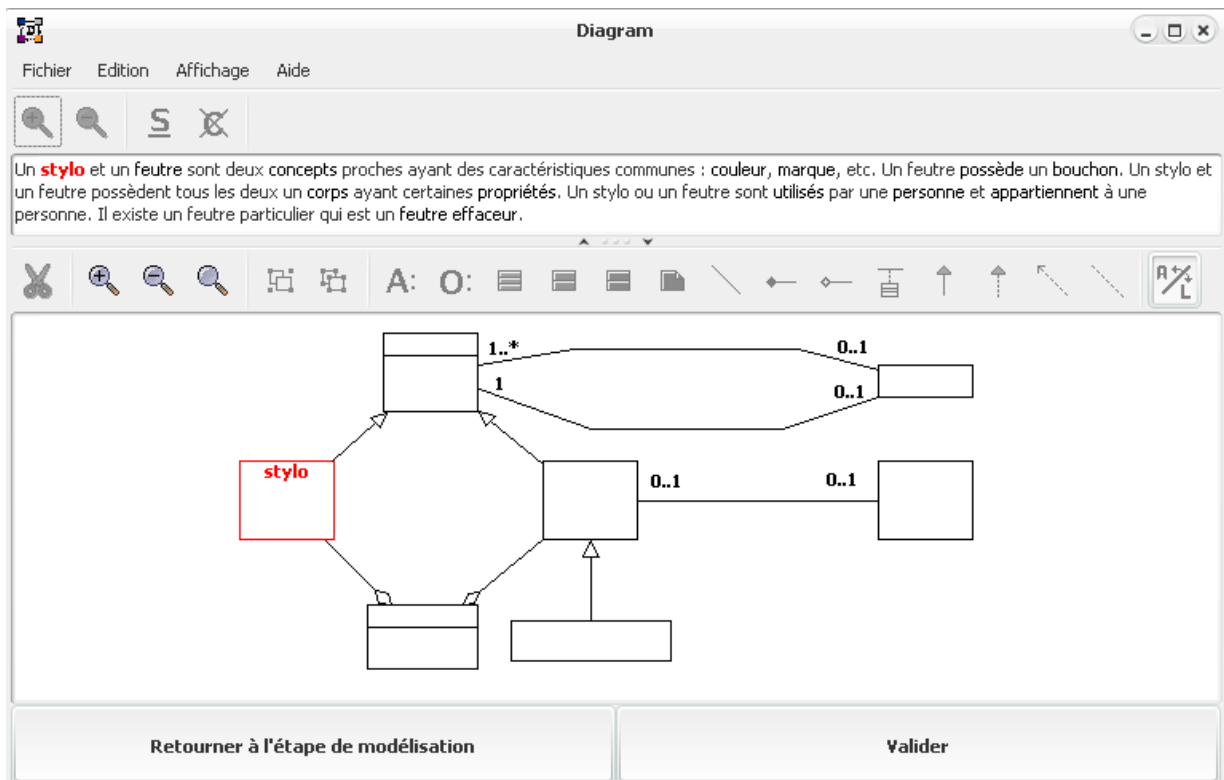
Diagram

Fichier Edition Affichage Aide

S

Un stylo et un feutre sont deux concepts proches ayant des caractéristiques communes : couleur, marque, etc. Un feutre possède un bouchon. Un stylo et un feutre possèdent tous les deux un corps ayant certaines propriétés. Un stylo ou un feutre sont utilisés par une personne et appartiennent à une personne. Il existe un feutre particulier qui est un feutre effaceur.

A: O:

1..*

0..1

1

0..1

stylo

0..1

0..1

Retourner à l'étape de modélisation

Valider